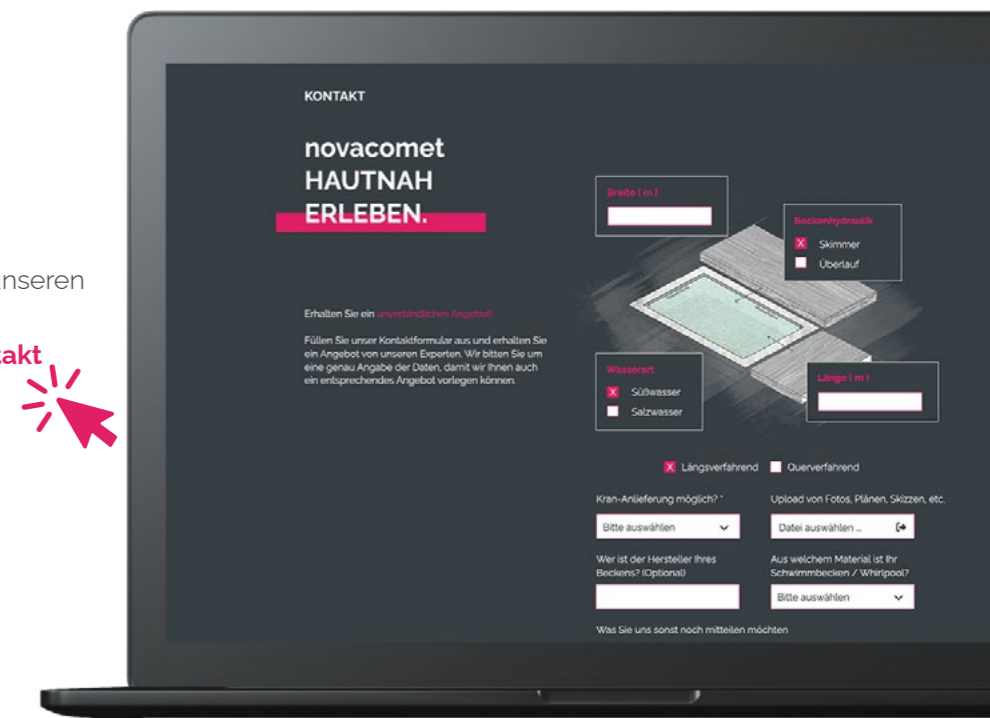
nseren

akt

KONTAKT

novacomet
HAUTNAH
ERLEBEN.

Erhalten Sie ein unverbindliches Angebot!

Füllen Sie unser Kontaktformular aus und erhalten Sie ein Angebot von unseren Experten. Wir bitten Sie um eine genau Angabe der Daten, damit wir Ihnen auch ein entsprechendes Angebot vorlegen können.

Breite ( m )

Beckenhydraulik
X Skimmer
Überlauf

Wasserart
X Süßwasser
Salzwasser

Länge ( m )

X Längsverfahrend
Querverfahrend

Kran-Anlieferung möglich? *
Bitte auswählen

Upload von Fotos, Plänen, Skizzen, etc.
Datei auswählen ...

Wer ist der Hersteller Ihres Beckens? (Optional)

Aus welchem Material ist Ihr Schwimmbecken / Whirlpool?
Bitte auswählen

Was Sie uns sonst noch mitteilen möchten